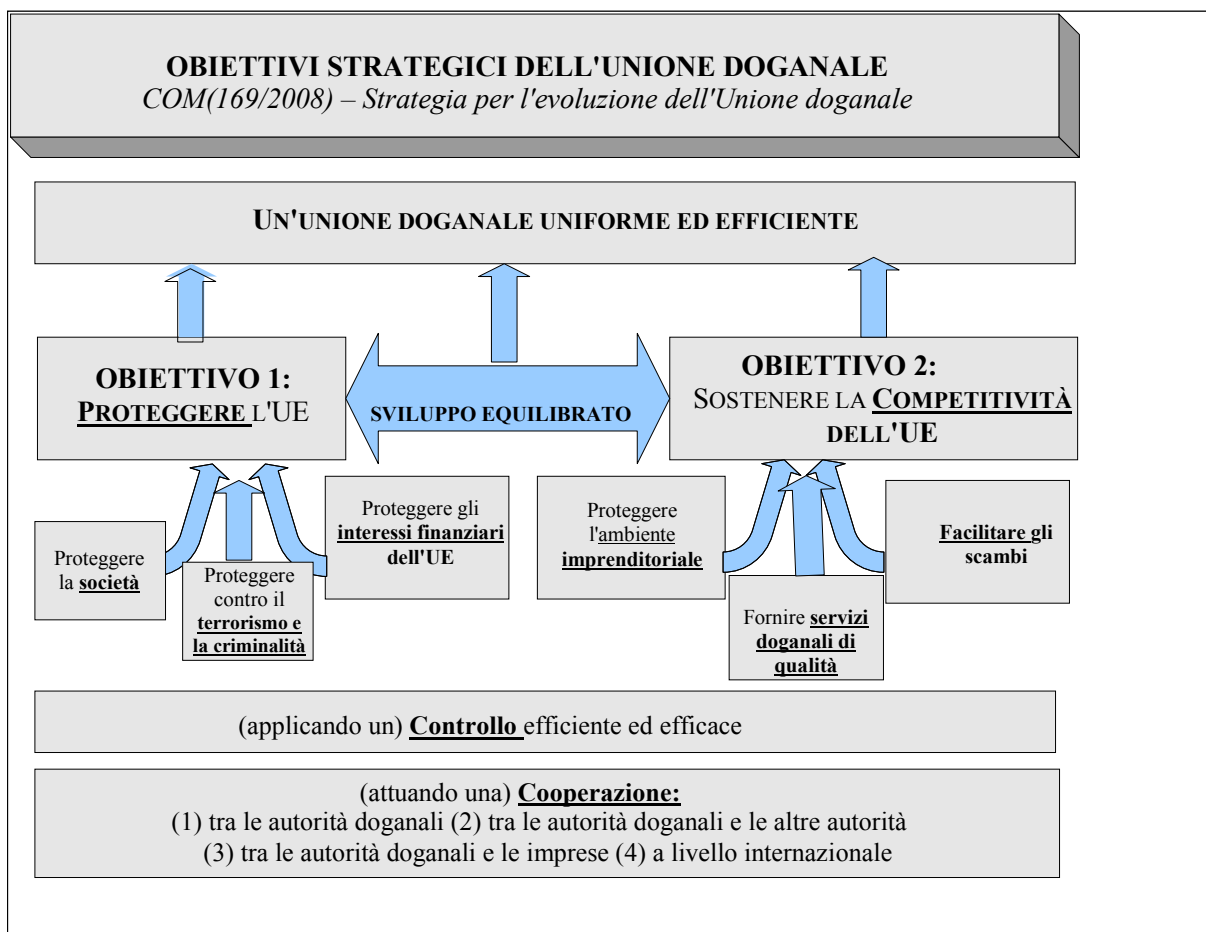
OBIETTIVI STRATEGICI DELL'UNIONE DOGANALE
COM(169/2008) – Strategia per l'evoluzione dell'Unione doganale

UN'UNIONE DOGANALE UNIFORME ED EFFICIENTE

OBIETTIVO 1:
PROTEGGERE L'UE

SVILUPPO EQUILIBRATO

OBIETTIVO 2:
SOSTENERE LA COMPETITIVITÀ DELL'UE

Proteggere la società

Proteggere contro il terrorismo e la criminalità

Proteggere gli interessi finanziari dell'UE

Proteggere l'ambiente imprenditoriale

Fornire servizi doganali di qualità

Facilitare gli scambi

(applicando un) Controllo efficiente ed efficace

(attuando una) Cooperazione:
(1) tra le autorità doganali (2) tra le autorità doganali e le altre autorità
(3) tra le autorità doganali e le imprese (4) a livello internazionale